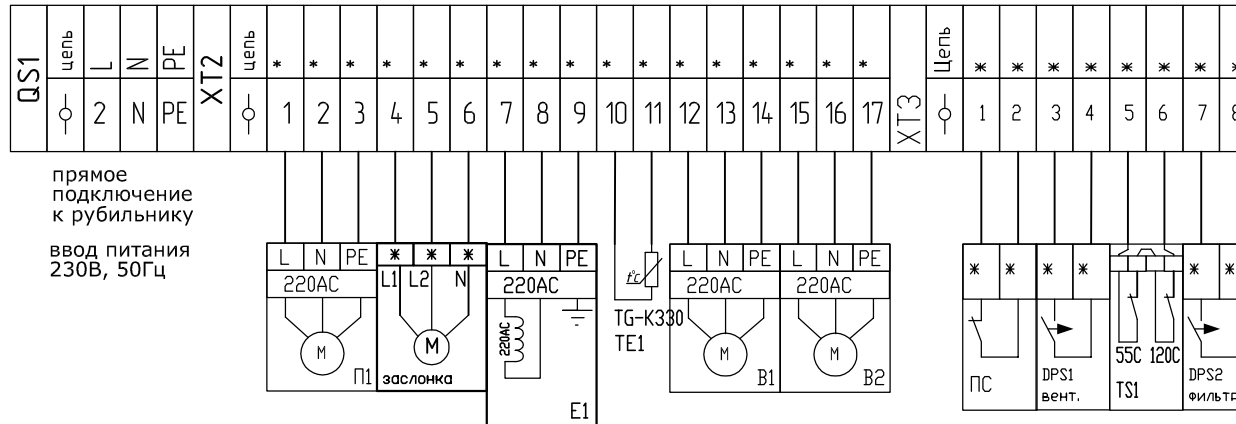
QS1
цепь | L | N | PE
ф | 2 | N | PE

XT2
цепь | * | * | * | * | * | * | * | * | * | * | * | * | * | * | * | * | *
ф | 1 | 2 | 3 | 4 | 5 | 6 | 7 | 8 | 9 | 10 | 11 | 12 | 13 | 14 | 15 | 16 | 17

XT3
Цепь | * | * | * | * | * | * | * | *
ф | 1 | 2 | 3 | 4 | 5 | 6 | 7 | 8

прямое подключение к рубильнику

ввод питания 230В, 50Гц

L N PE
220AC
M
П1

* * *
L1 L2 N
M
заслонка

L N PE
220AC
220AC
E1

t°C
TG-K330
TE1

L N PE
220AC
M
B1

L N PE
220AC
M
B2

* *
ПС

* *
DPS1
вент.

55C 120C
TS1

* *
DPS2
фильтр